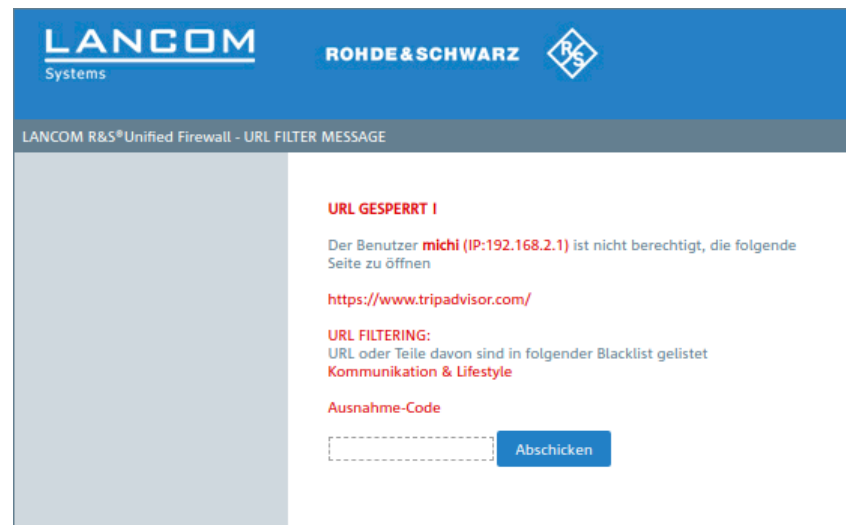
LANCOM
Systems

ROHDE&SCHWARZ

R&S

LANCOM R&S®Unified Firewall - URL FILTER MESSAGE

URL GESPERRT !

Der Benutzer michi (IP:192.168.2.1) ist nicht berechtigt, die folgende Seite zu öffnen

https://www.tripadvisor.com/

URL FILTERING:
URL oder Teile davon sind in folgender Blacklist gelistet
Kommunikation & Lifestyle

Ausnahme-Code

Abschicken